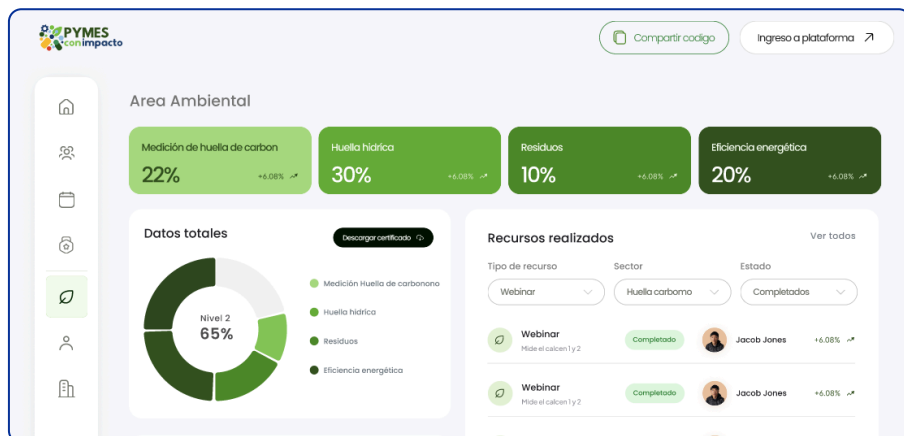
PYMES con impacto

Compartir codigo

Ingreso a plataforma

Area Ambiental

Medición de huella de carbon
22%
+6.08%

Huella hidrica
30%
+6.08%

Residuos
10%
+6.08%

Eficiencia energética
20%
+6.08%

Datos totales

Descargar certificado

Nivel 2
65%

Medición Huella de carbonono
Huella hidrica
Residuos
Eficiencia energética

Recursos realizados

Ver todos

Tipo de recurso
Webinar

Sector
Huella carbomo

Estado
Completados

Webinar
Mide el calcen 1 y 2
Completado
Jacob Jones
+6.08%

Webinar
Mide el calcen 1 y 2
Completado
Jacob Jones
+6.08%